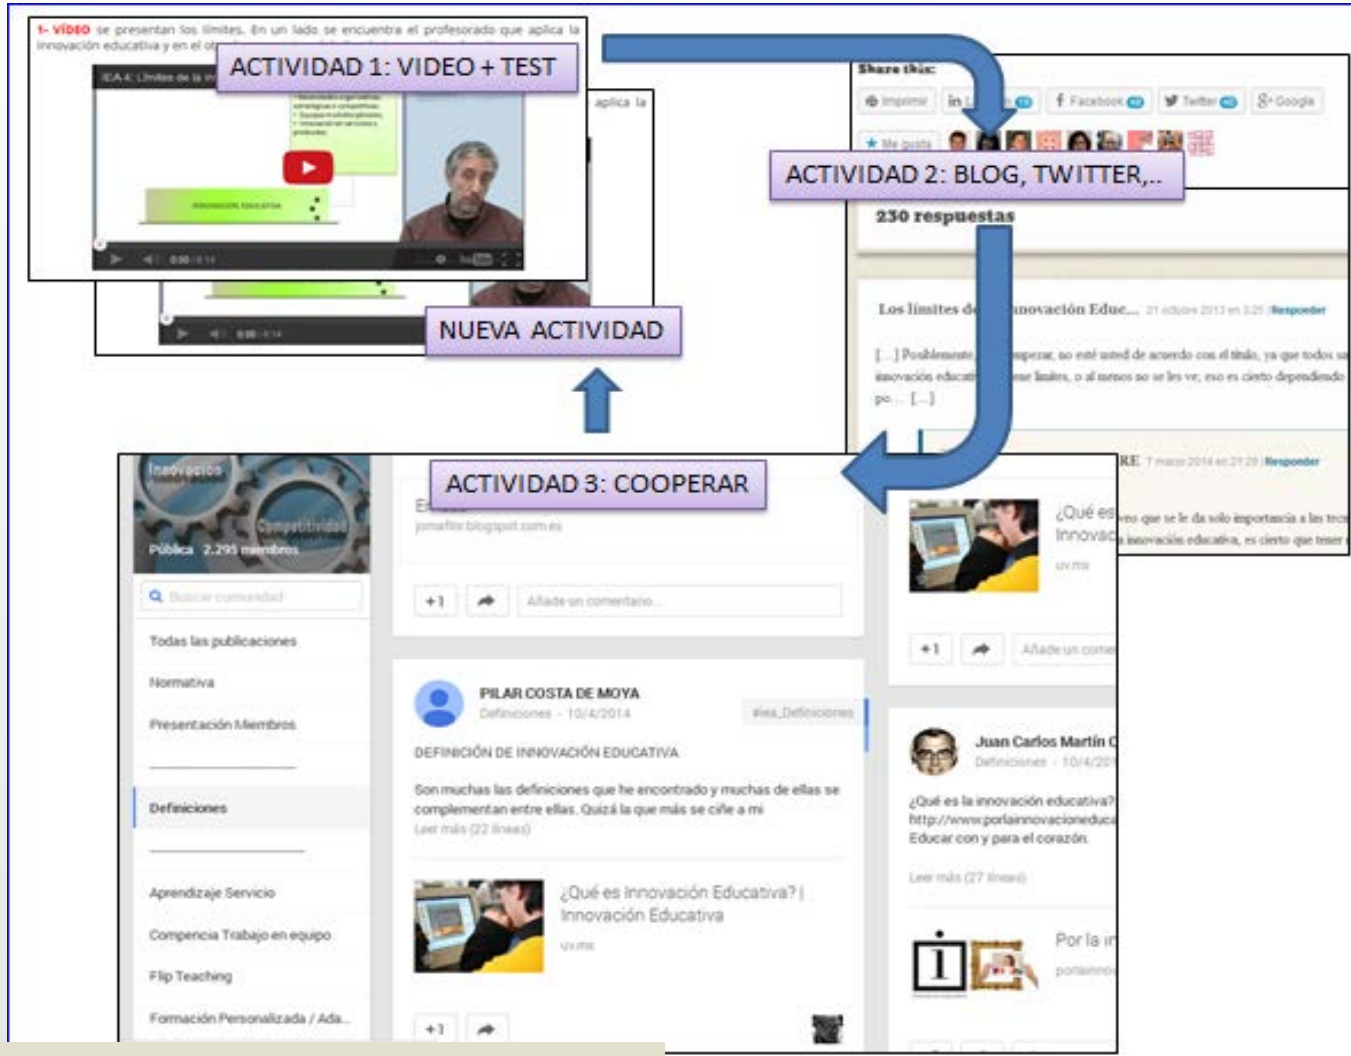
1- VÍDEO se presentan los límites. En un lado se encuentra el profesorado que aplica la innovación educativa y en el ot

ACTIVIDAD 1: VIDEO + TEST

IEA 4: Límites de la in

INNOVACIÓN EDUCATIVA

aplica la

NUEVA ACTIVIDAD

Share this:

Imprimir

Facebook

Twitter

Google

Me gusta

ACTIVIDAD 2: BLOG, TWITTER,...

230 respuestas

Los límites de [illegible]novación Educ... 21 octubre 2013 en 3:25 | Responder

[...] Posiblemente, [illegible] empezar, no esté usted de acuerdo con el título, ya que todos s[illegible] innovación educati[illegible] tiene límites, o al menos no se les ve; eso es cierto dependiendo po... [...]

RE 7 marzo 2014 en 21:29 | Responder

ACTIVIDAD 3: COOPERAR

Innovación

Competitividad

Pública 2.295 miembros

Buscar comunidad

Todas las publicaciones

Normativa

Presentación Miembros

Definiciones

Aprendizaje Servicio

Compencia Trabajo en equipo

Flip Teaching

Formación Personalizada / Ada...

jomafm.blogspot.com.es

+1

Añade un comentario...

PILAR COSTA DE MOYA

Definiciones - 10/4/2014

#iea_Definiciones

DEFINICIÓN DE INNOVACIÓN EDUCATIVA

Son muchas las definiciones que he encontrado y muchas de ellas se complementan entre ellas. Quizá la que más se ciñe a mi

Leer más (22 líneas)

¿Qué es Innovación Educativa? | Innovación Educativa

uv.mx

+1

¿Qué es

Innovac

veo que se le da solo importancia a las tec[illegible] innovación educativa, es cierto que tener

uv.mx

+1

Añade un come

Juan Carlos Martín C

Definiciones - 10/4/20

¿Qué es la innovación educativa?

http://www.porlainnovacioneduca

Educar con y para el corazón.

Leer más (27 líneas)

Por la in

porlainnov